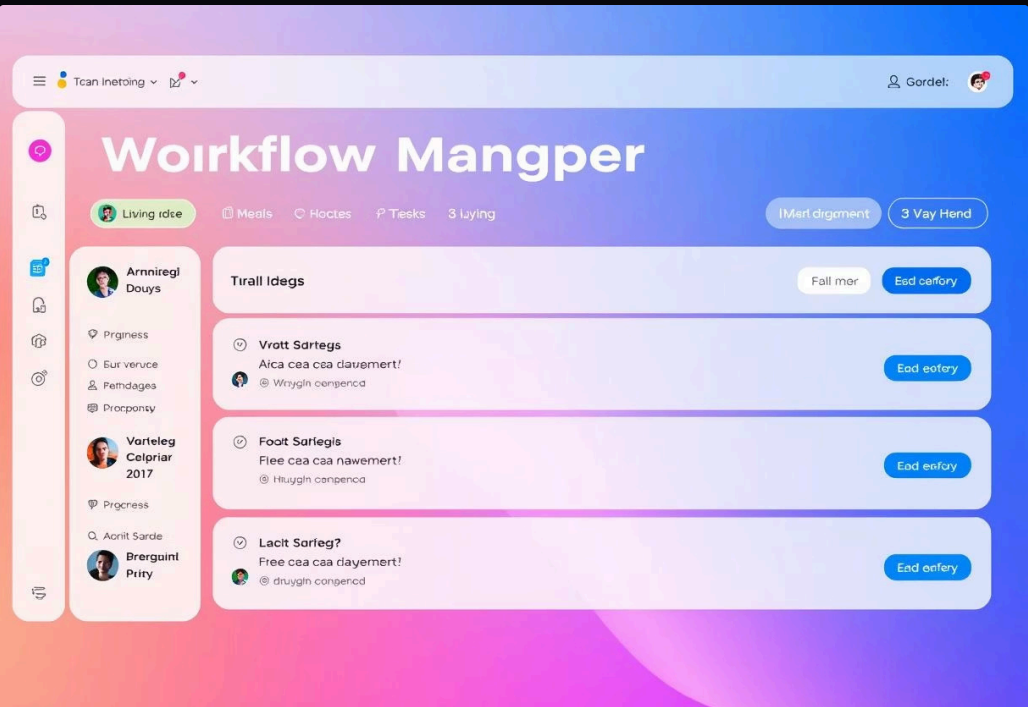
Tcan Inetoing

Gordel:

Woirkflow Mangper

Living idee

Meals

Hoctes

Tesks

3 iiying

IMerl drgment

3 Vay Hend

Arnniregl Douys

Prginess

Eur veruce

Pethdages

Procpony

Varteleg Celpriar 2017

Progress

Acnit Sarde

Brergoint Prity

Tirall Idegs

Fall mer

Esd eefory

Vrott Sartegs

Aica cea cea dauemert!

Wrygln conpencd

Esd eefory

Foolt Sarlegis

Flee cea caa nawemert!

Hiuygln conpenca

Esd eefory

Lacit Sarleg?

Free cea caa dayemert!

druygln conpencd

Esd eefory